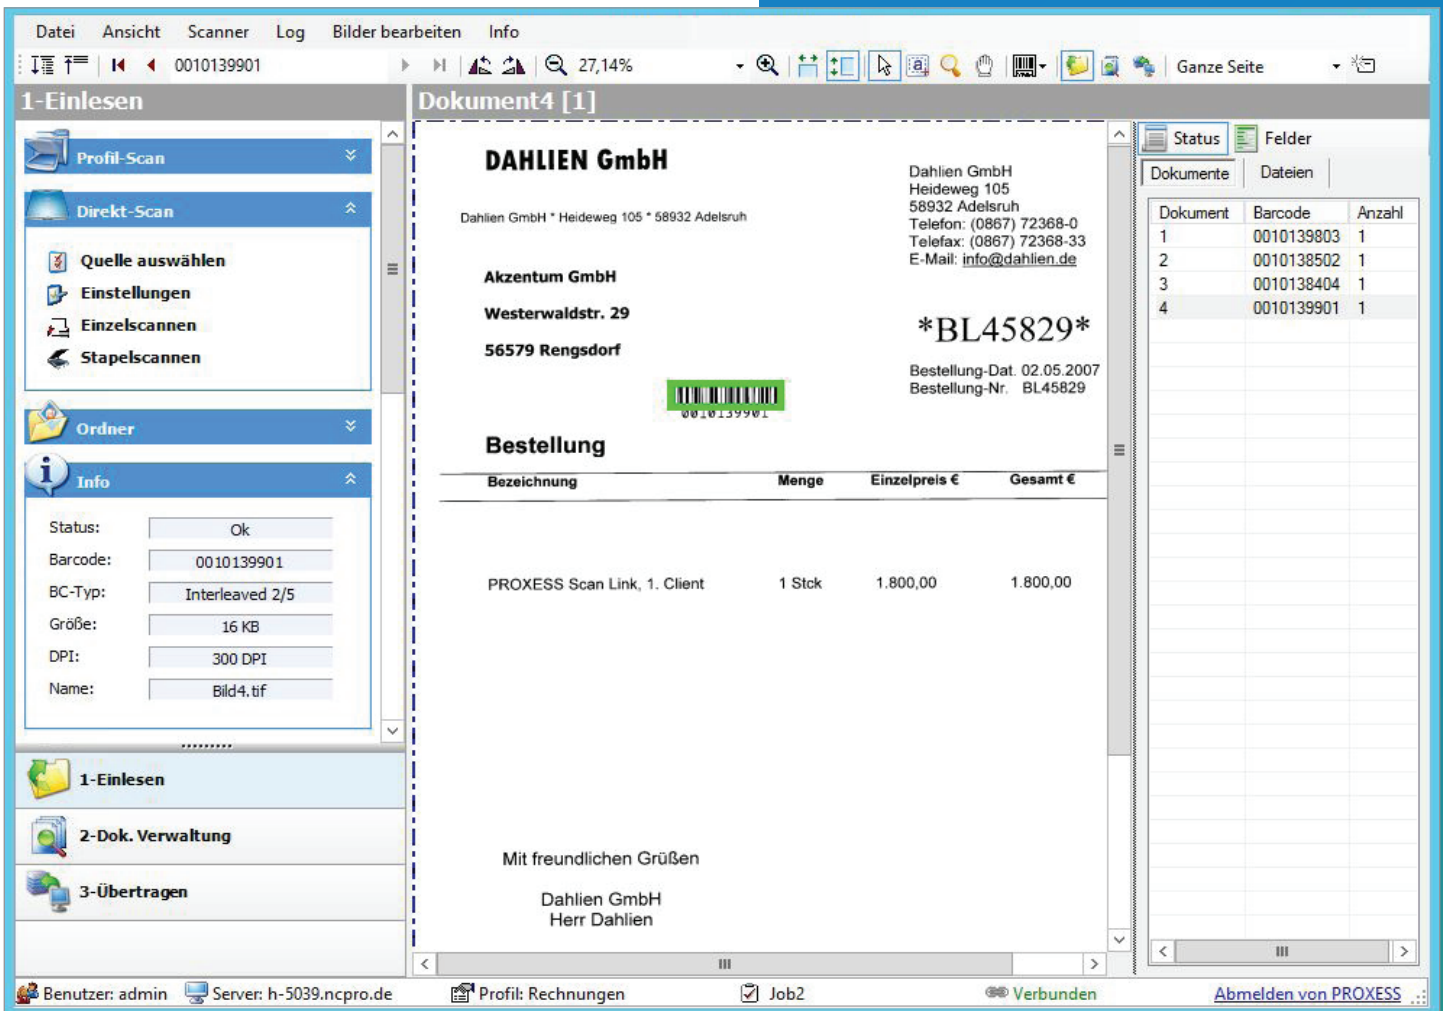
Datei Ansicht Scanner Log Bilder bearbeiten Info

0010139901 27,14% Ganze Seite

1-Einlesen

Profil-Scan

Direkt-Scan

Quelle auswählen
Einstellungen
Einzelscannen
Stapelscannen

Ordner

Info

Status: Ok
Barcode: 0010139901
BC-Typ: Interleaved 2/5
Größe: 16 KB
DPI: 300 DPI
Name: Bild4.tif

1-Einlesen
2-Dok. Verwaltung
3-Übertragen

Dokument4 [1]

DAHLIEN GmbH

Dahlien GmbH * Heideweg 105 * 58932 Adelsruh

Dahlien GmbH
Heideweg 105
58932 Adelsruh
Telefon: (0867) 72368-0
Telefax: (0867) 72368-33
E-Mail: info@dahlien.de

Akzentum GmbH

Westerwaldstr. 29

56579 Rengsdorf

*BL45829*

0010139901

Bestellung-Dat. 02.05.2007
Bestellung-Nr. BL45829

Bestellung

| Bezeichnung | Menge | Einzelpreis € | Gesamt € |
|---|---|---|---|
| PROXESS Scan Link, 1. Client | 1 Stck | 1.800,00 | 1.800,00 |

Mit freundlichen Grüßen

Dahlien GmbH
Herr Dahlien

Status Felder

Dokumente Dateien

| Dokument | Barcode | Anzahl |
|---|---|---|
| 1 | 0010139803 | 1 |
| 2 | 0010138502 | 1 |
| 3 | 0010138404 | 1 |
| 4 | 0010139901 | 1 |

Benutzer: admin Server: h-5039.ncpro.de Profil: Rechnungen Job2 Verbunden Abmelden von PROXESS